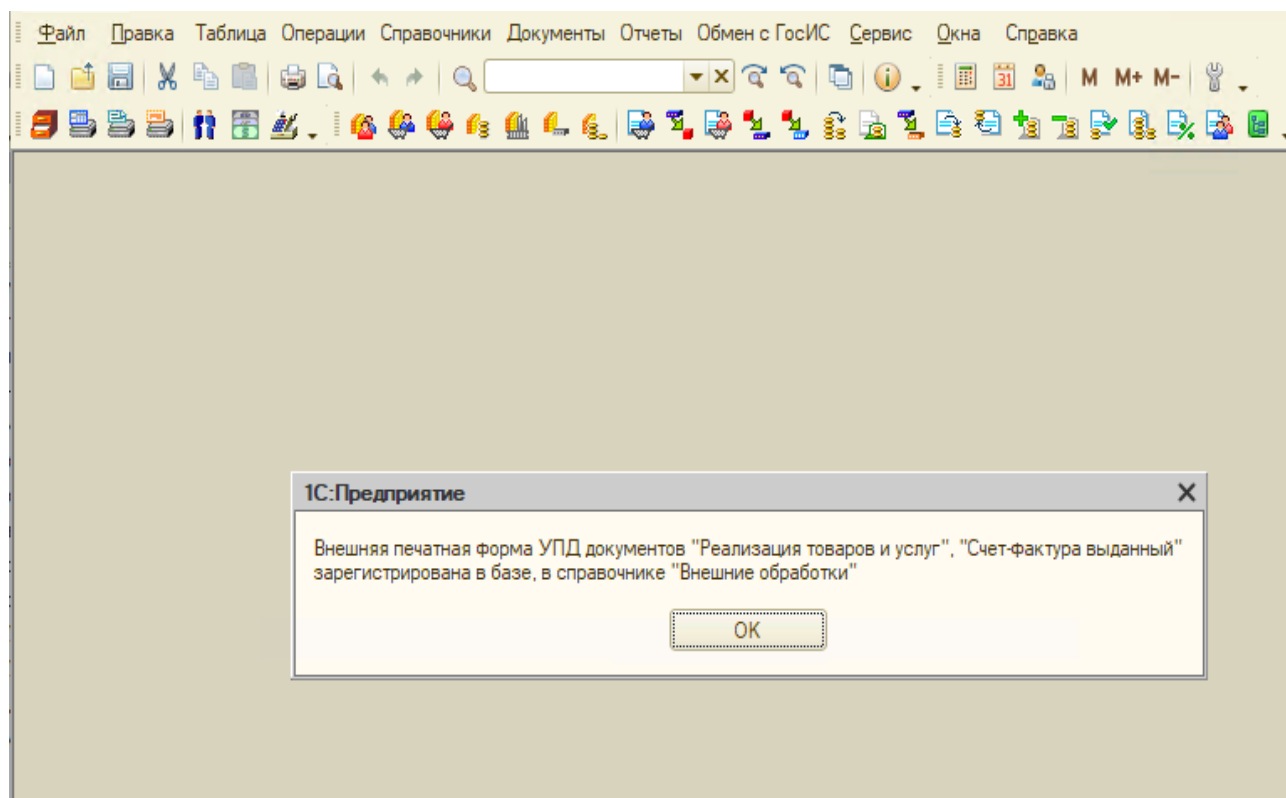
Файл Правка Таблица Операции Справочники Документы Отчеты Обмен с ГосИС Сервис Окна Справка

M M+ M-

1С:Предприятие

Внешняя печатная форма УПД документов "Реализация товаров и услуг", "Счет-фактура выданный" зарегистрирована в базе, в справочнике "Внешние обработки"

OK